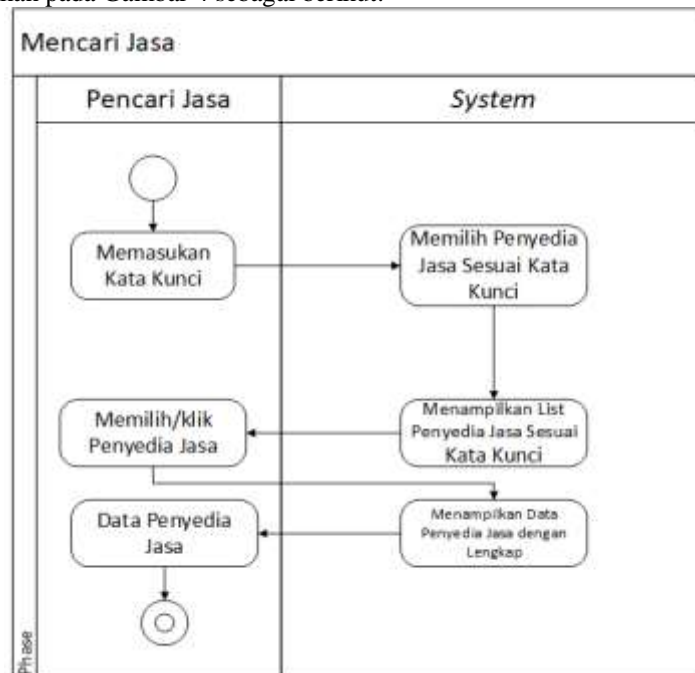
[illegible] pada Gambar 4 sebagai berikut.

Mencari Jasa

Pencari Jasa

System

Memasukan Kata Kunci

Memilih Penyedia Jasa Sesuai Kata Kunci

Memilih/klik Penyedia Jasa

Menampilkan List Penyedia Jasa Sesuai Kata Kunci

Data Penyedia Jasa

Menampilkan Data Penyedia Jasa dengan Lengkap

Phase